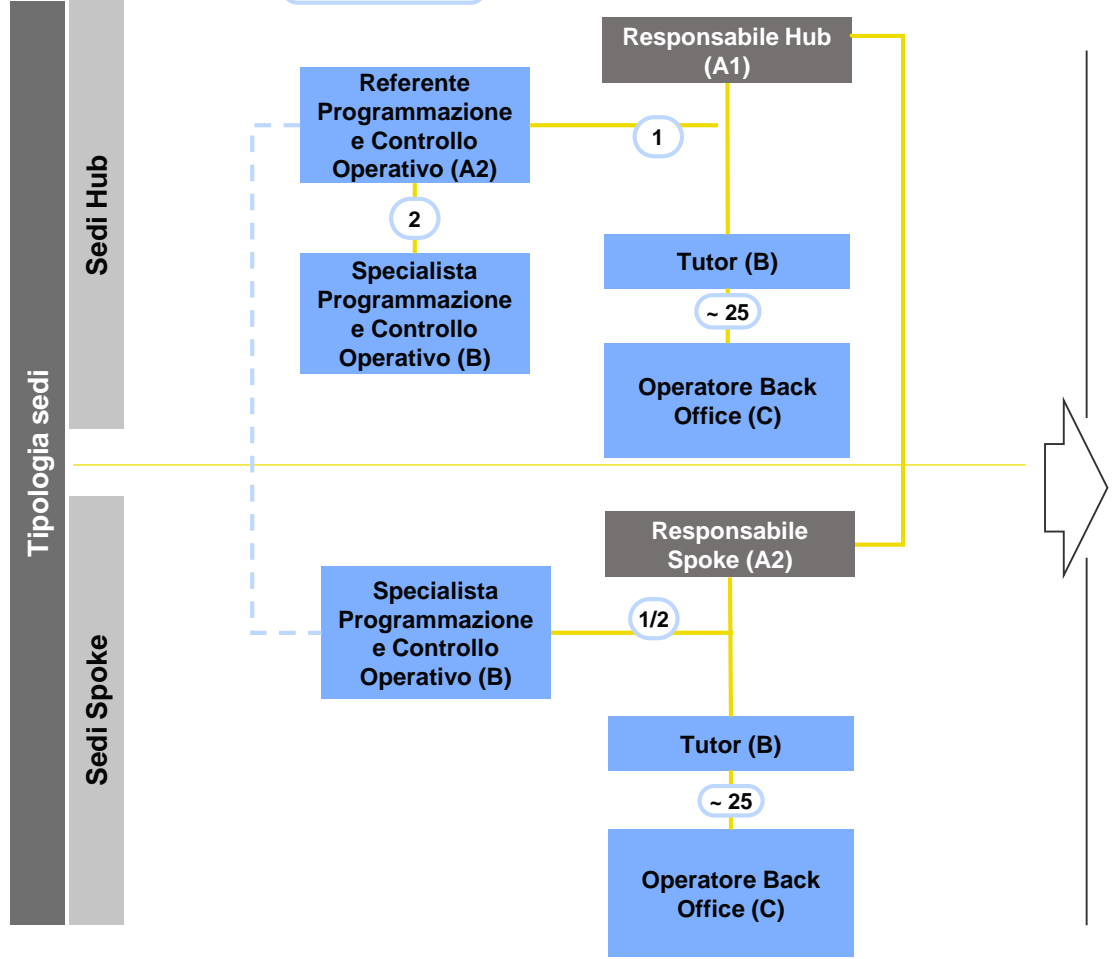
Tipologia sedi

Sedi Hub

Responsabile Hub (A1)

Referente Programmazione e Controllo Operativo (A2)

1

2

Specialista Programmazione e Controllo Operativo (B)

Tutor (B)

~ 25

Operatore Back Office (C)

Sedi Spoke

Responsabile Spoke (A2)

Specialista Programmazione e Controllo Operativo (B)

1/2

Tutor (B)

~ 25

Operatore Back Office (C)